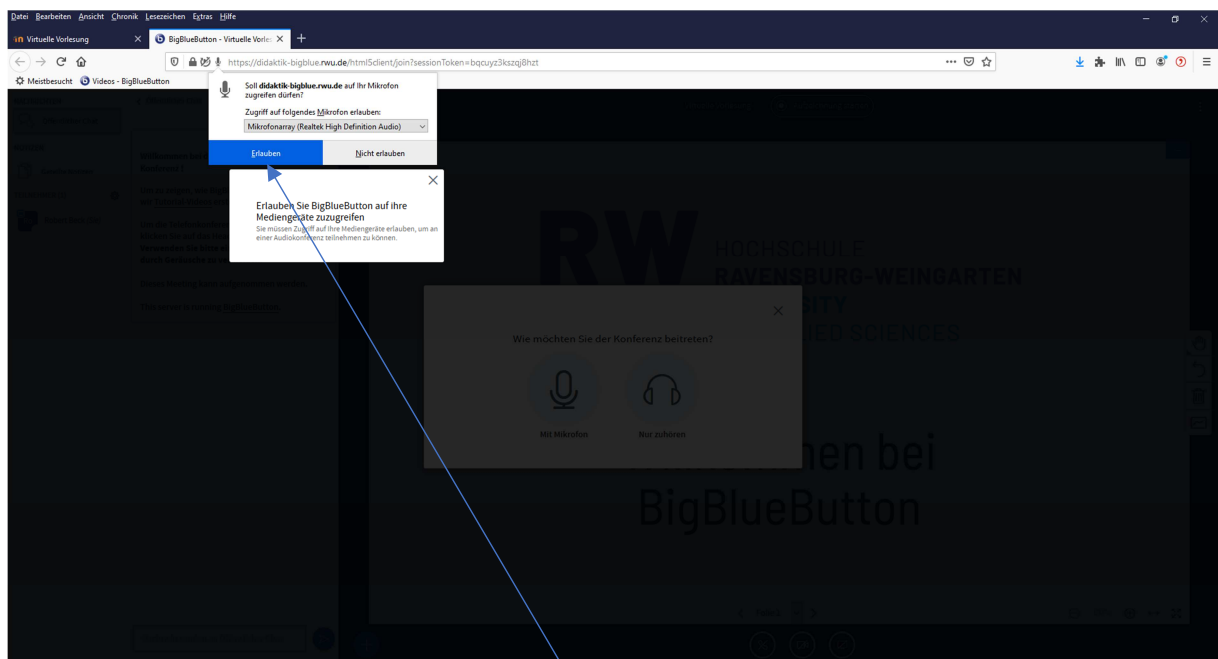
Datei Bearbeiten Ansicht Chronik Lesezeichen Extras Hilfe

Virtuelle Vorlesung

BigBlueButton - Virtuelle Vorle:

https://didaktik-bigblue.rwu.de/html5client/join?sessionToken=bqcuyz3kszqj8hzt

Meistbesucht Videos - BigBlueButton

Soll didaktik-bigblue.rwu.de auf Ihr Mikrofon zugreifen dürfen?

Zugriff auf folgendes Mikrofon erlauben:

Mikrofonarray (Realtek High Definition Audio)

Erlauben

Nicht erlauben

Erlauben Sie BigBlueButton auf ihre Mediengeräte zuzugreifen

Sie müssen Zugriff auf Ihre Mediengeräte erlauben, um an einer Audiokonferenz teilnehmen zu können.

HOCHSCHULE
RAVENSBURG-WEINGARTEN
SITY
IED SCIENCES

Wie möchten Sie der Konferenz beitreten?

Mit Mikrofon

Nur zuhören

nen bei
BigBlueButton